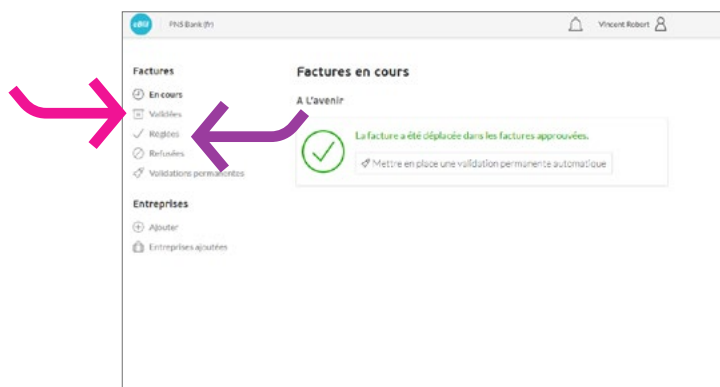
eBill PNS Bank (fr)

Vincent Robert

Factures

En cours

Validées

Reglées

Refusées

Validations permanentes

Entreprises

Ajouter

Entreprises ajoutées

Factures en cours

A L'avenir

La facture a été déplacée dans les factures approuvées.

Mettre en place une validation permanente automatique